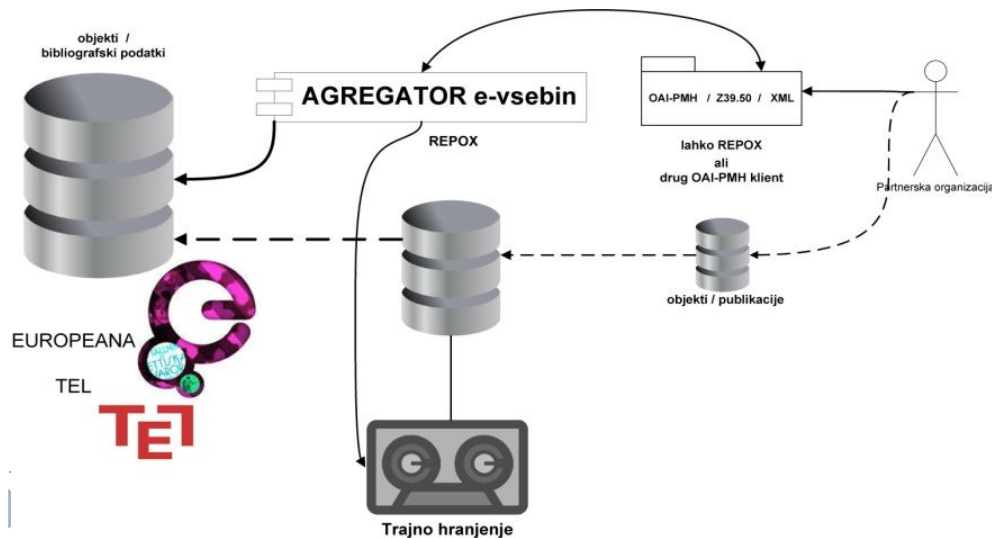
objekti /
bibliografski podatki

AGREGATOR e-vsebin

REPOX

OAI-PMH / Z39.50 / XML

lahko REPOX
ali
drug OAI-PMH klient

Partnerska organizacija

objekti / publikacije

EUROPEANA

TEL

Trajno hranjenje